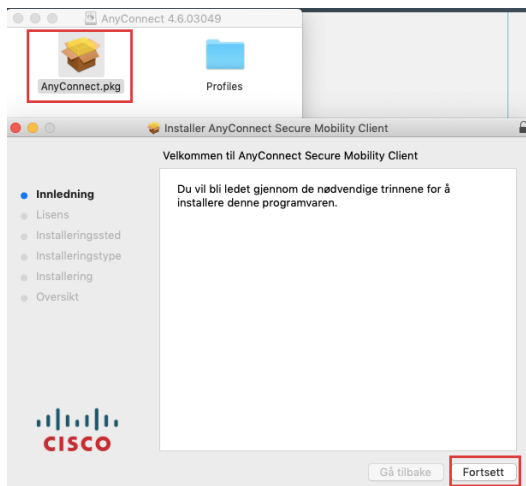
AnyConnect 4.6.03049

AnyConnect.pkg

Profiles

Installer AnyConnect Secure Mobility Client

Velkommen til AnyConnect Secure Mobility Client

Innledning
Lisens
Installeringssted
Installeringstype
Installering
Oversikt

Du vil bli ledet gjennom de nødvendige trinnene for å installere denne programvaren.

CISCO

Gå tilbake

Fortsett